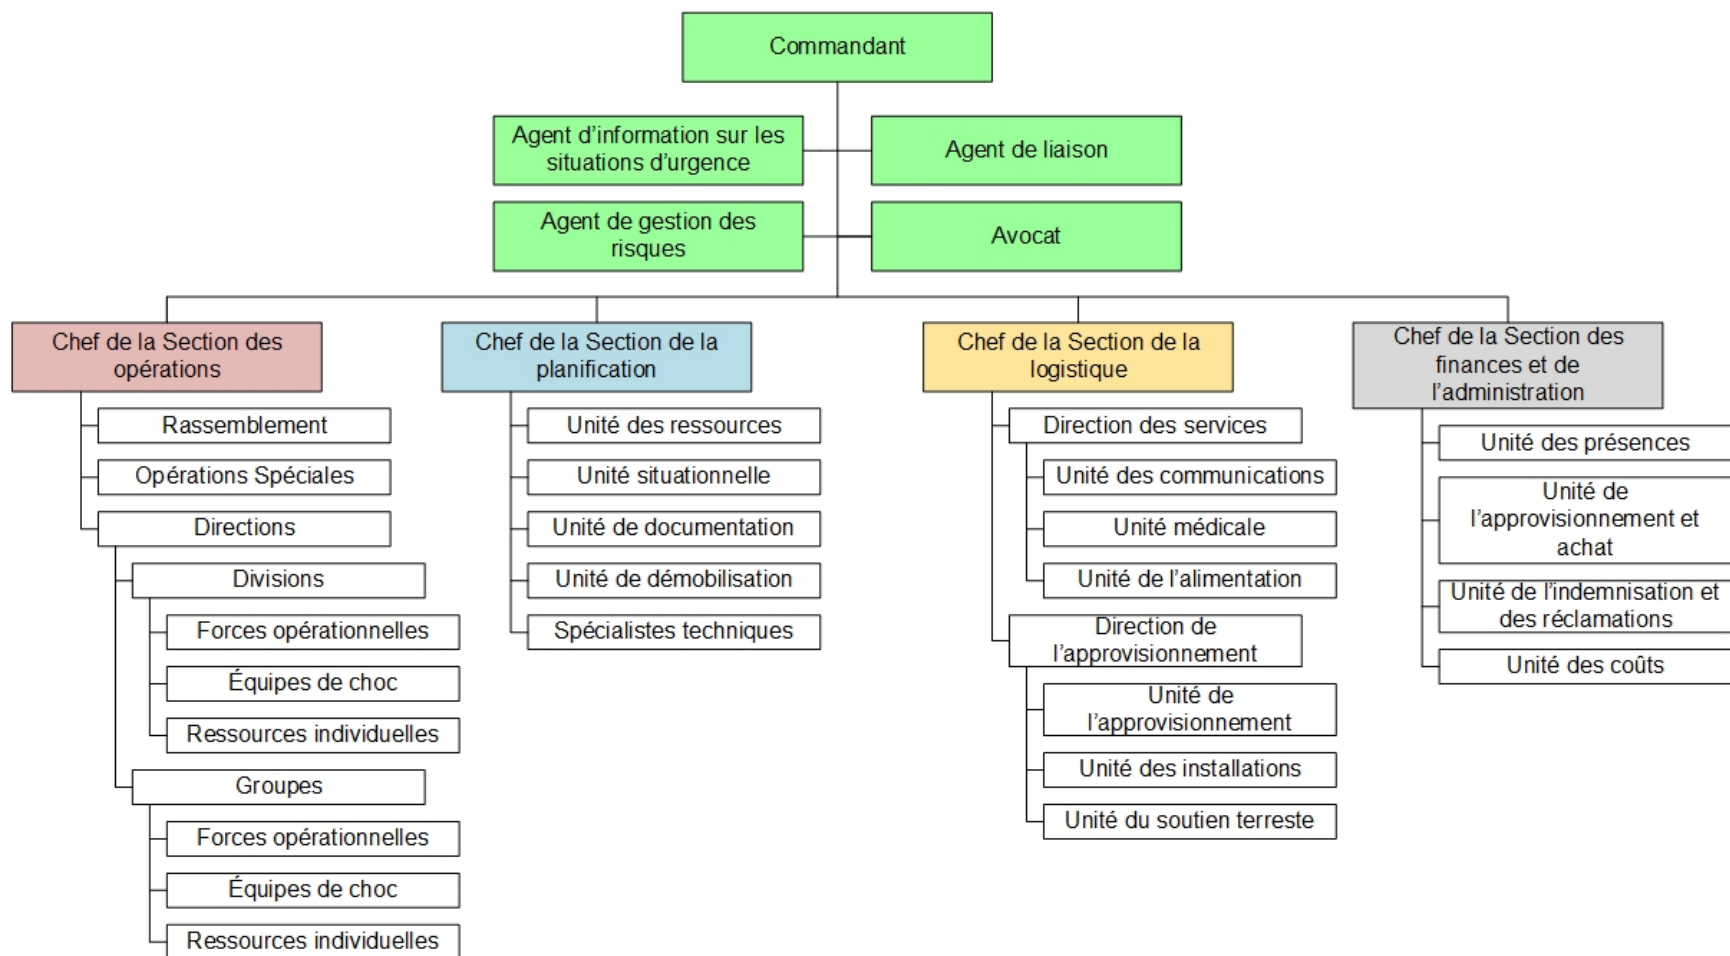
Commandant

Agent d’information sur les situations d’urgence

Agent de liaison

Agent de gestion des risques

Avocat

Chef de la Section des opérations

Rassemblement

Opérations Spéciales

Directions

Divisions

Forces opérationnelles

Équipes de choc

Ressources individuelles

Groupes

Forces opérationnelles

Équipes de choc

Ressources individuelles

Chef de la Section de la planification

Unité des ressources

Unité situationnelle

Unité de documentation

Unité de démobilisation

Spécialistes techniques

Chef de la Section de la logistique

Direction des services

Unité des communications

Unité médicale

Unité de l’alimentation

Direction de l’approvisionnement

Unité de l’approvisionnement

Unité des installations

Unité du soutien terreste

Chef de la Section des finances et de l’administration

Unité des présences

Unité de l’approvisionnement et achat

Unité de l’indemnisation et des réclamations

Unité des coûts